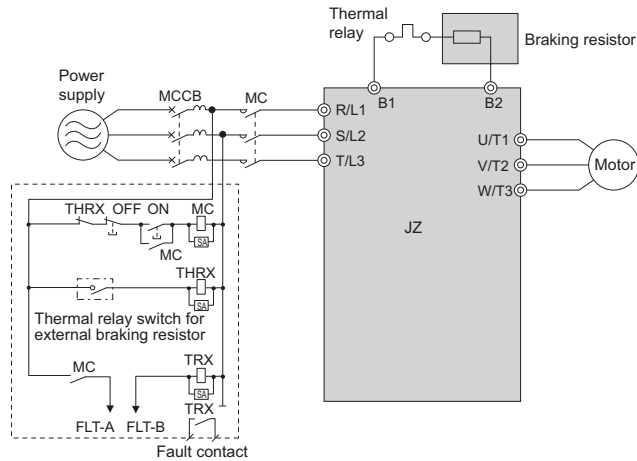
Thermal relay

Braking resistor

Power supply

MCCB

MC

B1

B2

R/L1

S/L2

T/L3

U/T1

V/T2

W/T3

Motor

THRX OFF ON

MC

SA

MC

THRX

SA

Thermal relay switch for external braking resistor

JZ

MC

TRX

SA

FLT-A FLT-B

TRX

Fault contact